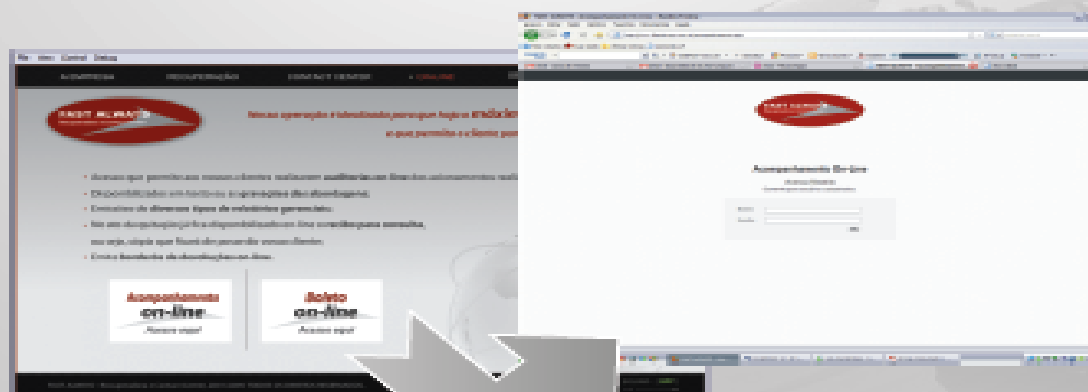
File View Control Debug

A EMPRESA
INFRAESTRUTURA
CONTACT CENTER
ON-LINE

FAST ALWAYS

Nossa operação é idealizada para que haja a EFICIÊNCIA
e que permite o cliente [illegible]

Acesso que permite aos nossos clientes realizarem auditorias on-line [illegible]
Disponibilidade em tempo real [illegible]
Consultas de diversos tipos de relatórios gerenciais;
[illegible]
ou seja, cópia que ficará de posse do consultante;
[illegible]

Acompanhamento
on-line
Acesse aqui!

Boleto
on-line
Acesse aqui!

FAST ALWAYS

Acompanhamento On-line

Usuário
Senha
OK